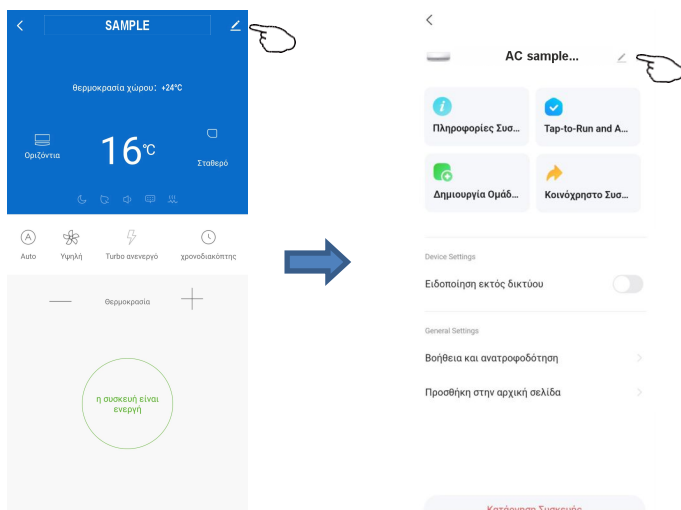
SAMPLE

θερμοκρασία χώρου: +24°C

Οριζόντια

16℃

Σταθερό

Auto

Υψηλή

Turbo ανενεργό

χρονοδιακόπτης

Θερμοκρασία

η συσκευή είναι ενεργή

AC sample...

Πληροφορίες Συσ...

Tap-to-Run and A...

Δημιουργία Ομάδ...

Κοινόχρηστο Συσ...

Device Settings

Ειδοποίηση εκτός δικτύου

General Settings

Βοήθεια και ανατροφοδότηση

Προσθήκη στην αρχική σελίδα

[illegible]